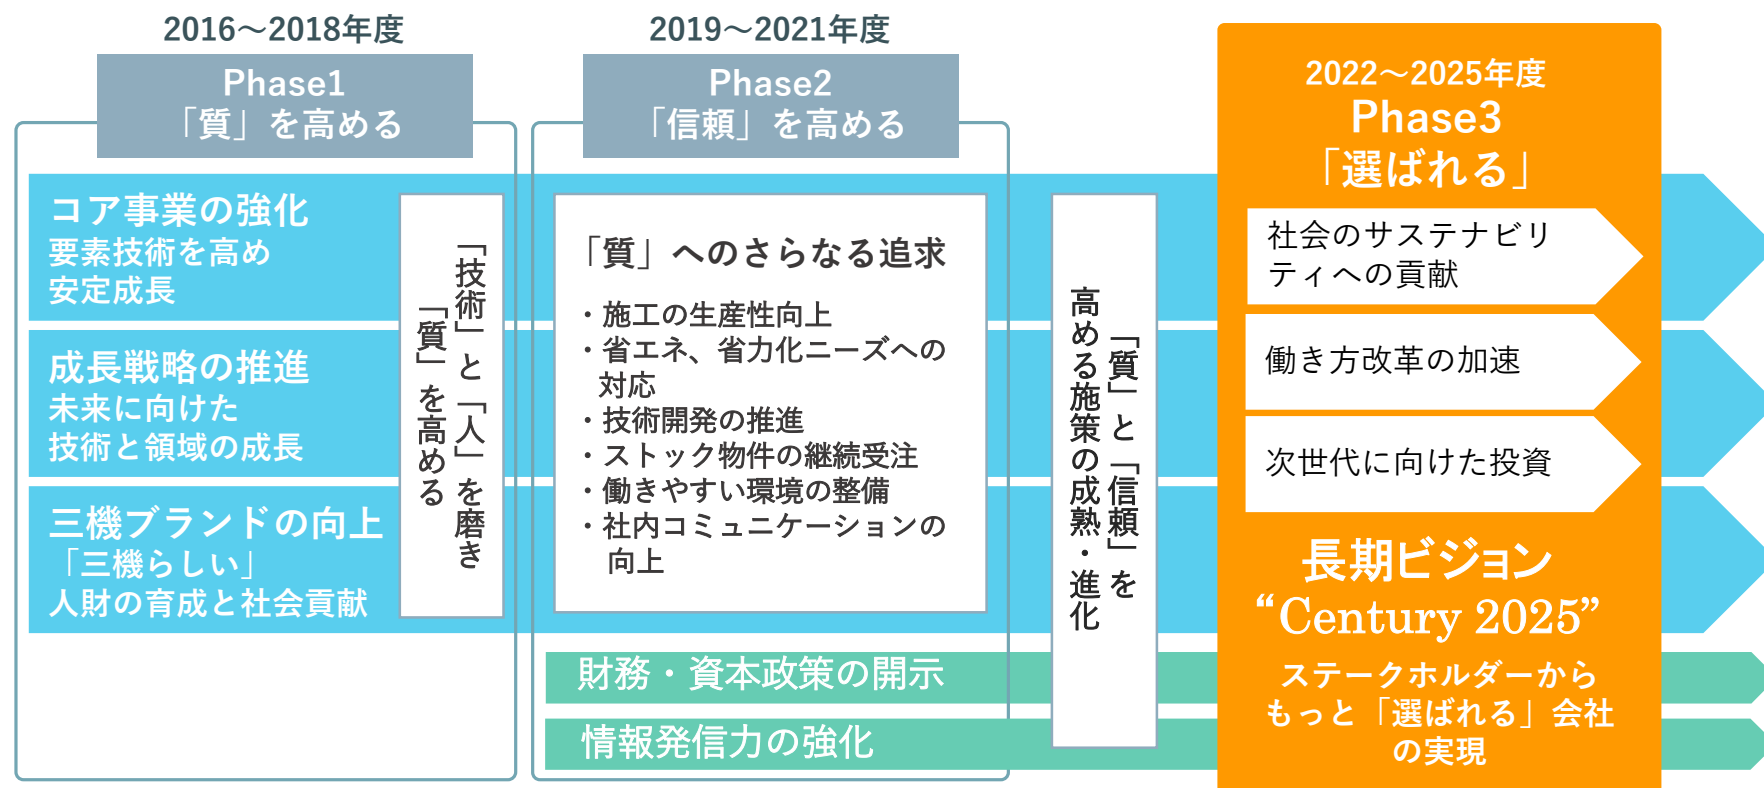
2016～2018年度

Phase1
「質」を高める

2019～2021年度

Phase2
「信頼」を高める

2022～2025年度
Phase3
「選ばれる」

コア事業の強化
要素技術を高め
安定成長

成長戦略の推進
未来に向けた
技術と領域の成長

三機ブランドの向上
「三機らしい」
人財の育成と社会貢献

「技術」と「人」を磨き
「質」を高める

「質」へのさらなる追求

・施工の生産性向上
・省エネ、省力化ニーズへの対応
・技術開発の推進
・ストック物件の継続受注
・働きやすい環境の整備
・社内コミュニケーションの向上

「質」と「信頼」を
高める施策の成熟・進化

財務・資本政策の開示

情報発信力の強化

社会のサステナビリティへの貢献

働き方改革の加速

次世代に向けた投資

長期ビジョン
“Century 2025”
ステークホルダーから
もっと「選ばれる」会社
の実現